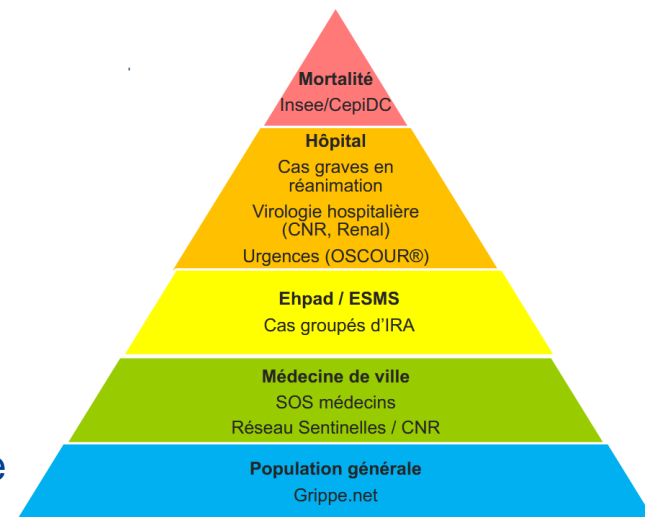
Mortalité
Insee/CepiDC

Hôpital
Cas graves en réanimation
Virologie hospitalière (CNR, Renal)
Urgences (OSCOUR®)

Ehpad / ESMS
Cas groupés d'IRA

Médecine de ville
SOS médecins
Réseau Sentinelles / CNR

Population générale
Grippe.net